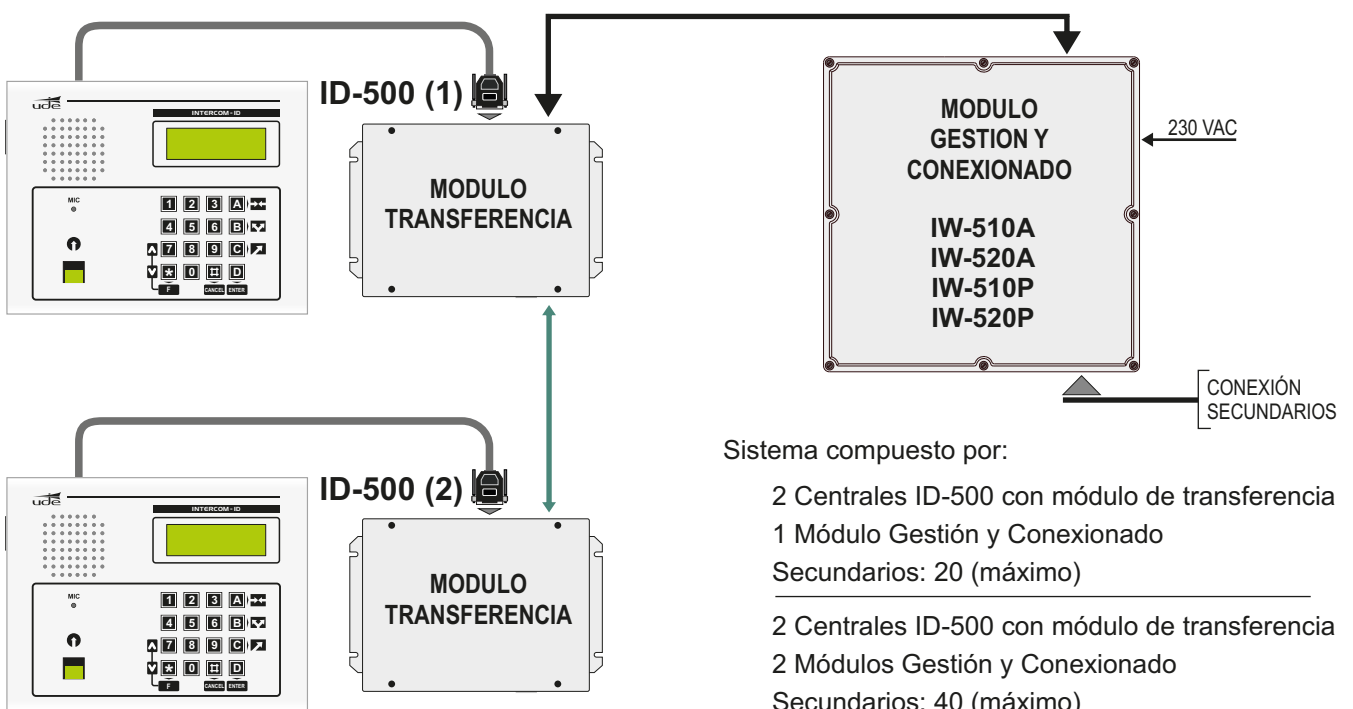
ude
INTERCOM - ID
MIC
1 2 3 A
4 5 6 B
7 8 9 C
* 0 # D
F CANCEL ENTER

ID-500 (1)

MODULO TRANSFERENCIA

MODULO GESTION Y CONEXIONADO

IW-510A
IW-520A
IW-510P
IW-520P

230 VAC

CONEXIÓN SECUNDARIOS

ude
INTERCOM - ID
MIC
1 2 3 A
4 5 6 B
7 8 9 C
* 0 # D
F CANCEL ENTER

ID-500 (2)

MODULO TRANSFERENCIA

Sistema compuesto por:

2 Centrales ID-500 con módulo de transferencia
1 Módulo Gestión y Conexionado
Secundarios: 20 (máximo)

2 Centrales ID-500 con módulo de transferencia
2 Módulos Gestión y Conexionado
Secundarios: 40 (máximo)